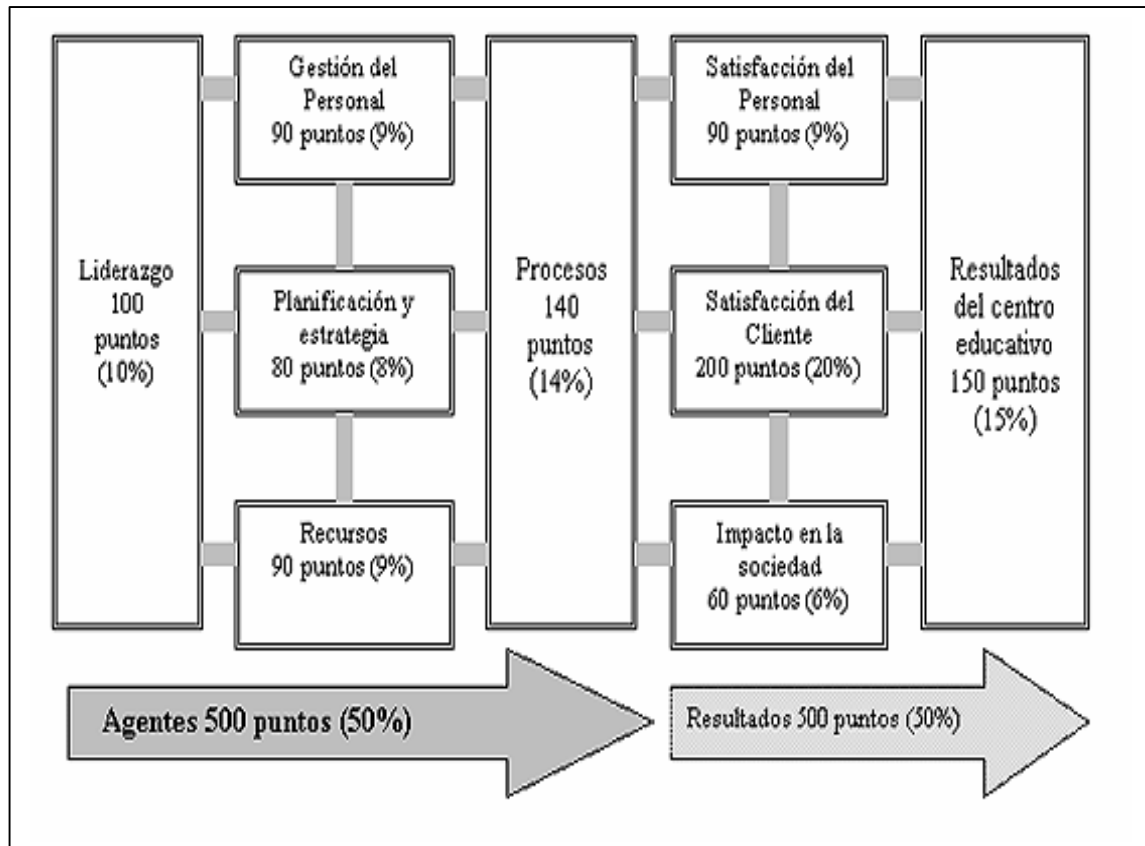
Liderazgo 100 puntos (10%)

Gestión del Personal 90 puntos (9%)

Planificación y estrategia 80 puntos (8%)

Recursos 90 puntos (9%)

Procesos 140 puntos (14%)

Satisfacción del Personal 90 puntos (9%)

Satisfacción del Cliente 200 puntos (20%)

Impacto en la sociedad 60 puntos (6%)

Resultados del centro educativo 150 puntos (15%)

Agentes 500 puntos (50%)

Resultados 500 puntos (50%)